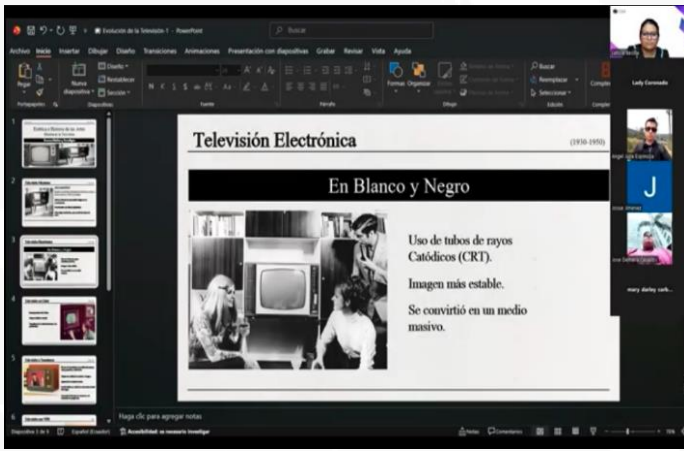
Evolución de la Televisión-1 - PowerPoint
Buscar
Archivo Inicio Insertar Dibujar Diseño Transiciones Animaciones Presentación con diapositivas Grabar Revisar Vista Ayuda
Pegar Nueva diapositiva Diseño Restablecer Sección
Portapapeles Diapositivas Fuente Párrafo Dibujo Edición
Formas Organizar
Buscar Reemplazar Seleccionar
Lady Coronado
J
mary dailey carb...
Televisión Electrónica
(1930-1950)
En Blanco y Negro
Uso de tubos de rayos Catódicos (CRT).
Imagen más estable.
Se convirtió en un medio masivo.
Haga clic para agregar notas
Diapositiva 3 de 8 Español (Ecuador) Accesibilidad: se necesita investigar
Notas Comentarios